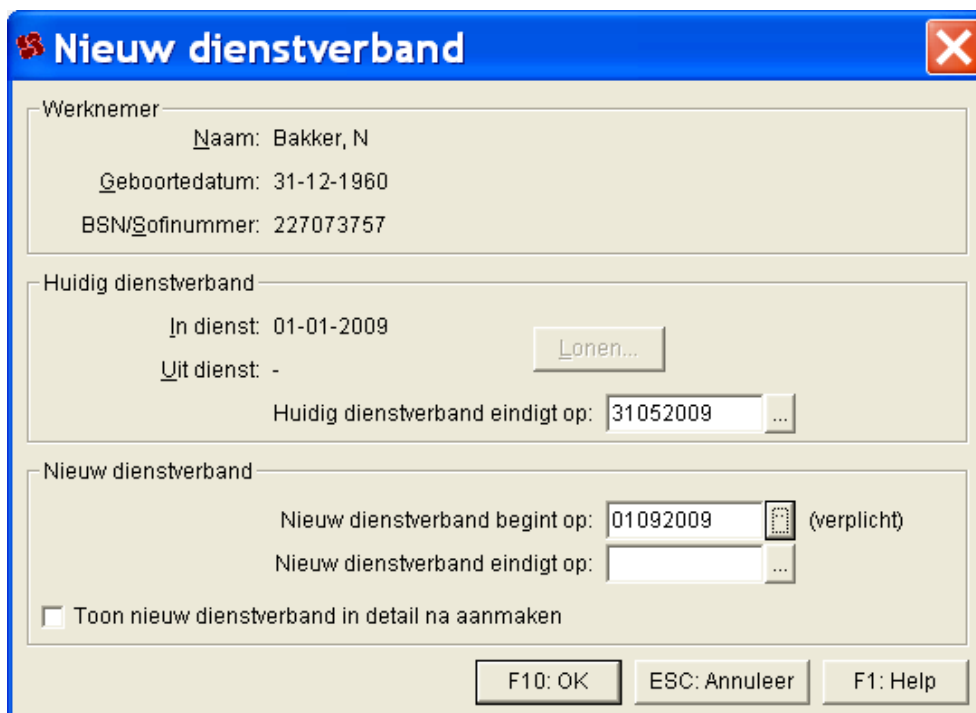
Nieuw dienstverband

Werknemer

Naam: Bakker, N

Geboortedatum: 31-12-1960

BSN/Sofinummer: 227073757

Huidig dienstverband

In dienst: 01-01-2009

Uit dienst: -

Lonen...

Huidig dienstverband eindigt op: 31052009 ...

Nieuw dienstverband

Nieuw dienstverband begint op: 01092009 ... (verplicht)

Nieuw dienstverband eindigt op: ...

Toon nieuw dienstverband in detail na aanmaken

F10: OK

ESC: Annuleer

F1: Help